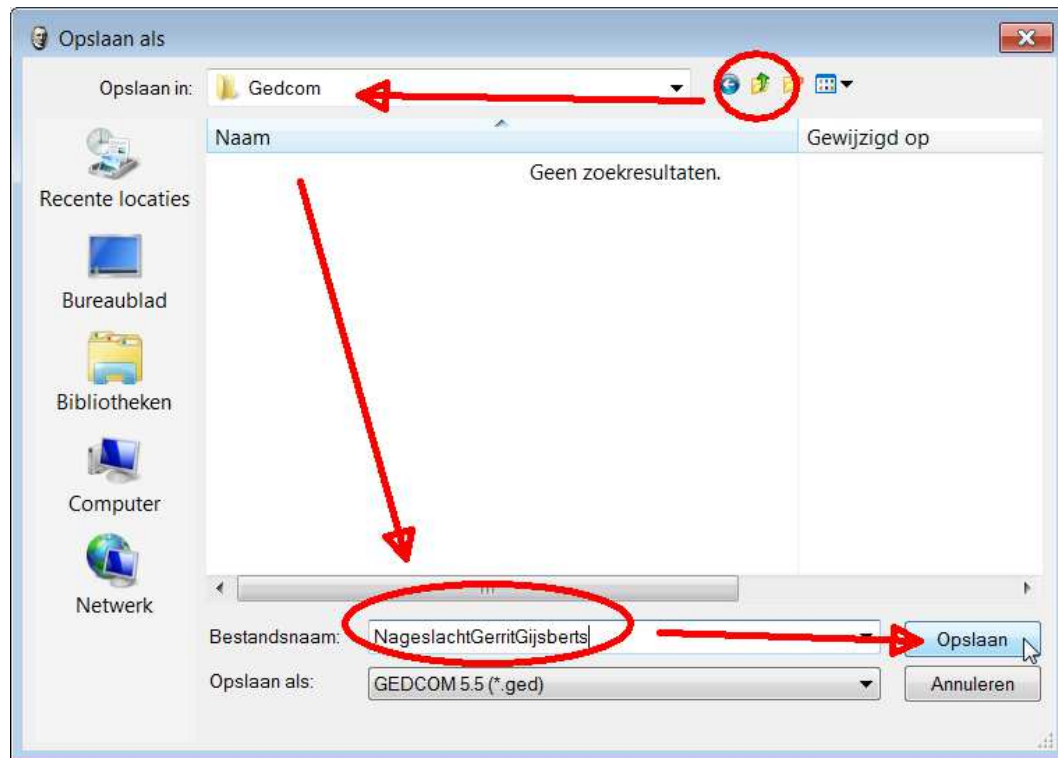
Opslaan als

Opslaan in: Gedcom

Naam

Gewijzigd op

Geen zoekresultaten.

Recente locaties

Bureaublad

Bibliotheken

Computer

Netwerk

Bestandsnaam: NageslachtGerritGijsberts

Opslaan

Opslaan als: GEDCOM 5.5 (*.ged)

Annuleren